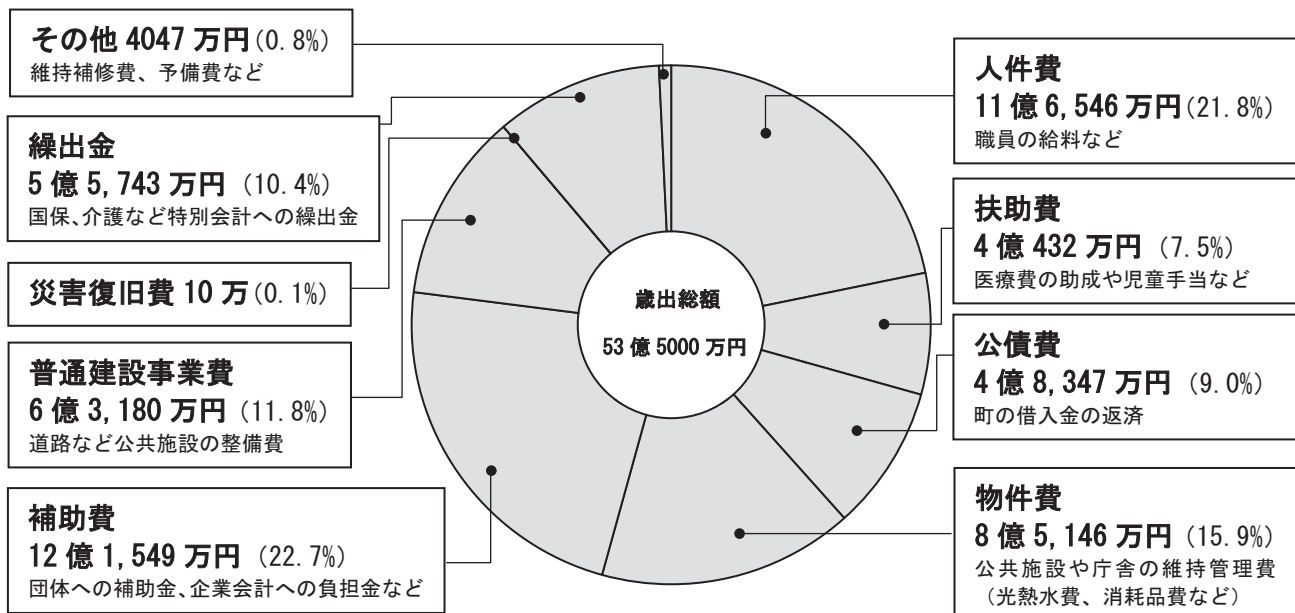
その他 4047 万円(0.8%)
維持補修費、予備費など

繰出金
5 億 5,743 万円 (10.4%)
国保、介護など特別会計への繰出金

災害復旧費 10 万(0.1%)

普通建設事業費
6 億 3,180 万円 (11.8%)
道路など公共施設の整備費

補助費
12 億 1,549 万円 (22.7%)
団体への補助金、企業会計への負担金など

歳出総額
53 億 5000 万円

人件費
11 億 6,546 万円(21.8%)
職員の給料など

扶助費
4 億 432 万円 (7.5%)
医療費の助成や児童手当など

公債費
4 億 8,347 万円 (9.0%)
町の借入金の返済

物件費
8 億 5,146 万円 (15.9%)
公共施設や庁舎の維持管理費
(光熱水費、消耗品費など)